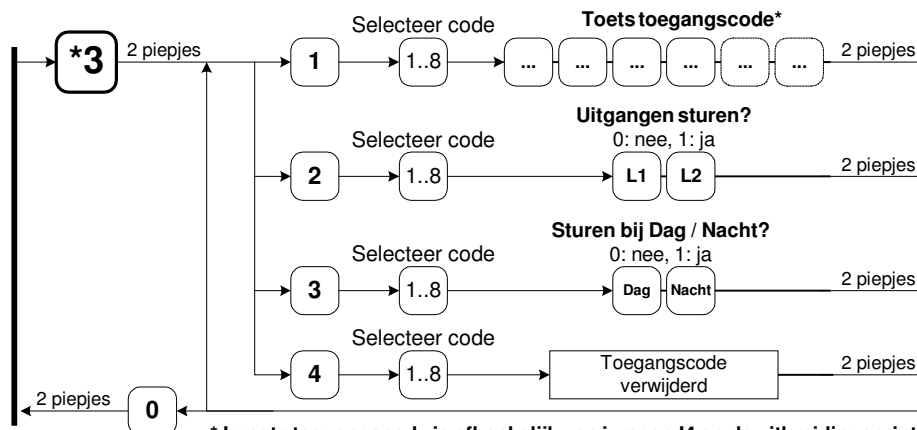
*3
2 piepjes
Selecteer code
Toets toegangscode*
1
1..8
...
...
...
...
...
...
2 piepjes

Selecteer code
Uitgangen sturen?
0: nee, 1: ja
2
1..8
L1
L2
2 piepjes

Sturen bij Dag / Nacht?
Selecteer code
0: nee, 1: ja
3
1..8
Dag
Nacht
2 piepjes

Selecteer code
4
1..8
Toegangscode verwijderd
2 piepjes

2 piepjes
0

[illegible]